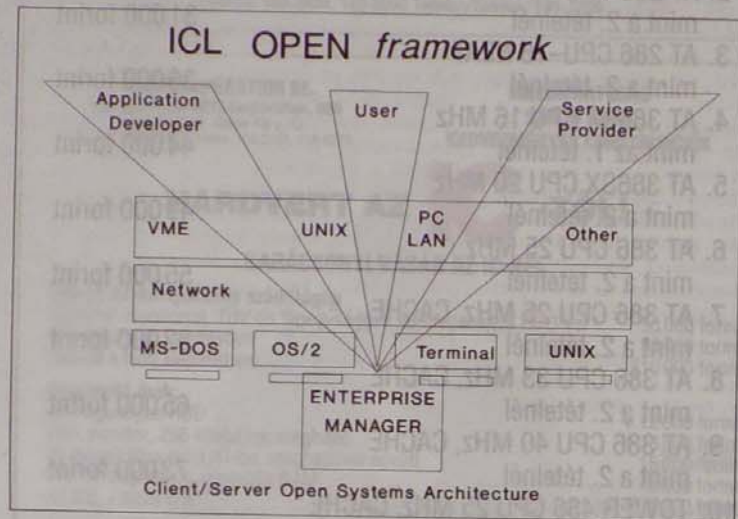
ICL OPEN *framework*

Application Developer

User

Service Provider

VME

UNIX

PC LAN

Other

Network

MS-DOS

OS/2

Terminal

UNIX

ENTERPRISE MANAGER

Client/Server Open Systems Architecture

mint a 2. tételnél
3. AT 286 CPU
mint a 2. tételnél
4. AT 386 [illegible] 16 MHz
mint a 1. tételnél
5. AT 386SX CPU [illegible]
mint a 2. tételnél
6. AT 386 CPU 25 MHz
mint a 2. tételnél
7. AT 386 CPU 25 MHz, CACHE
mint a 2. tételnél
8. AT 386 CPU 33 MHz, CACHE
mint a 2. tételnél
9. AT 386 CPU 40 MHz, CACHE
mint a 2. tételnél
TOWER 386 CPU 25 MHz CACHE

000 forint
36000 forint
49000 forint
000 forint
50000 forint
000 forint
65000 forint
72000 forint